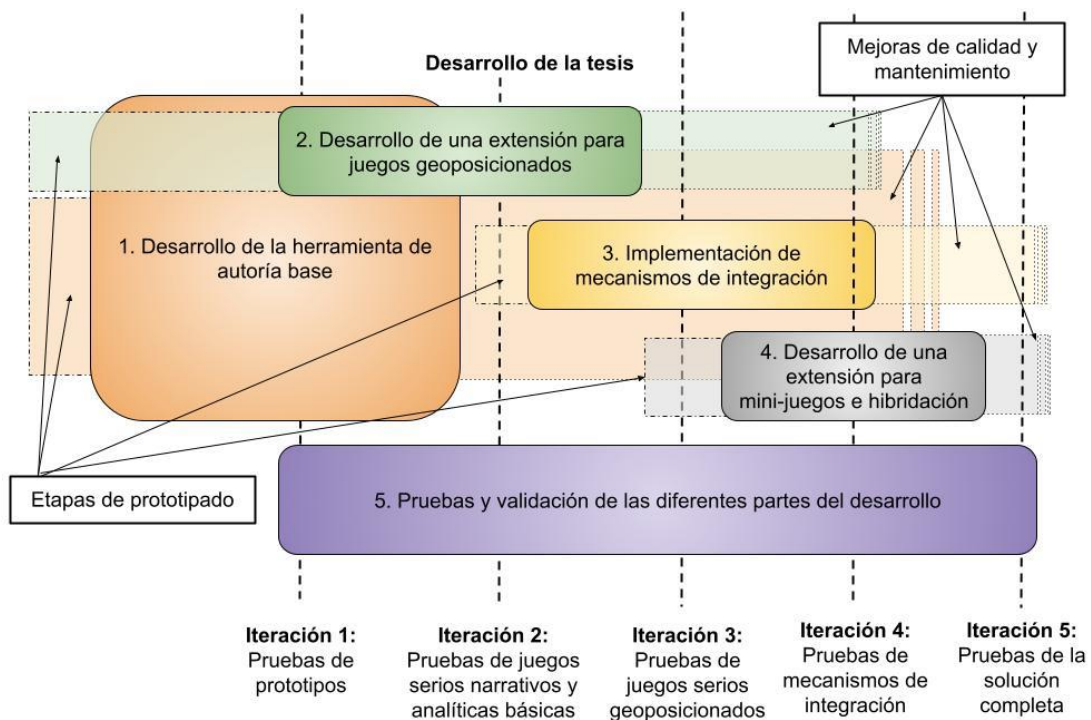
Desarrollo de la tesis

Mejoras de calidad y mantenimiento

2. Desarrollo de una extensión para juegos geoposicionados

1. Desarrollo de la herramienta de autoría base

3. Implementación de mecanismos de integración

4. Desarrollo de una extensión para mini-juegos e hibridación

Etapas de prototipado

5. Pruebas y validación de las diferentes partes del desarrollo

**Iteración 1:** Pruebas de prototipos

**Iteración 2:** Pruebas de juegos serios narrativos y analíticas básicas

**Iteración 3:** Pruebas de juegos serios geoposicionados

**Iteración 4:** Pruebas de mecanismos de integración

**Iteración 5:** Pruebas de la solución completa